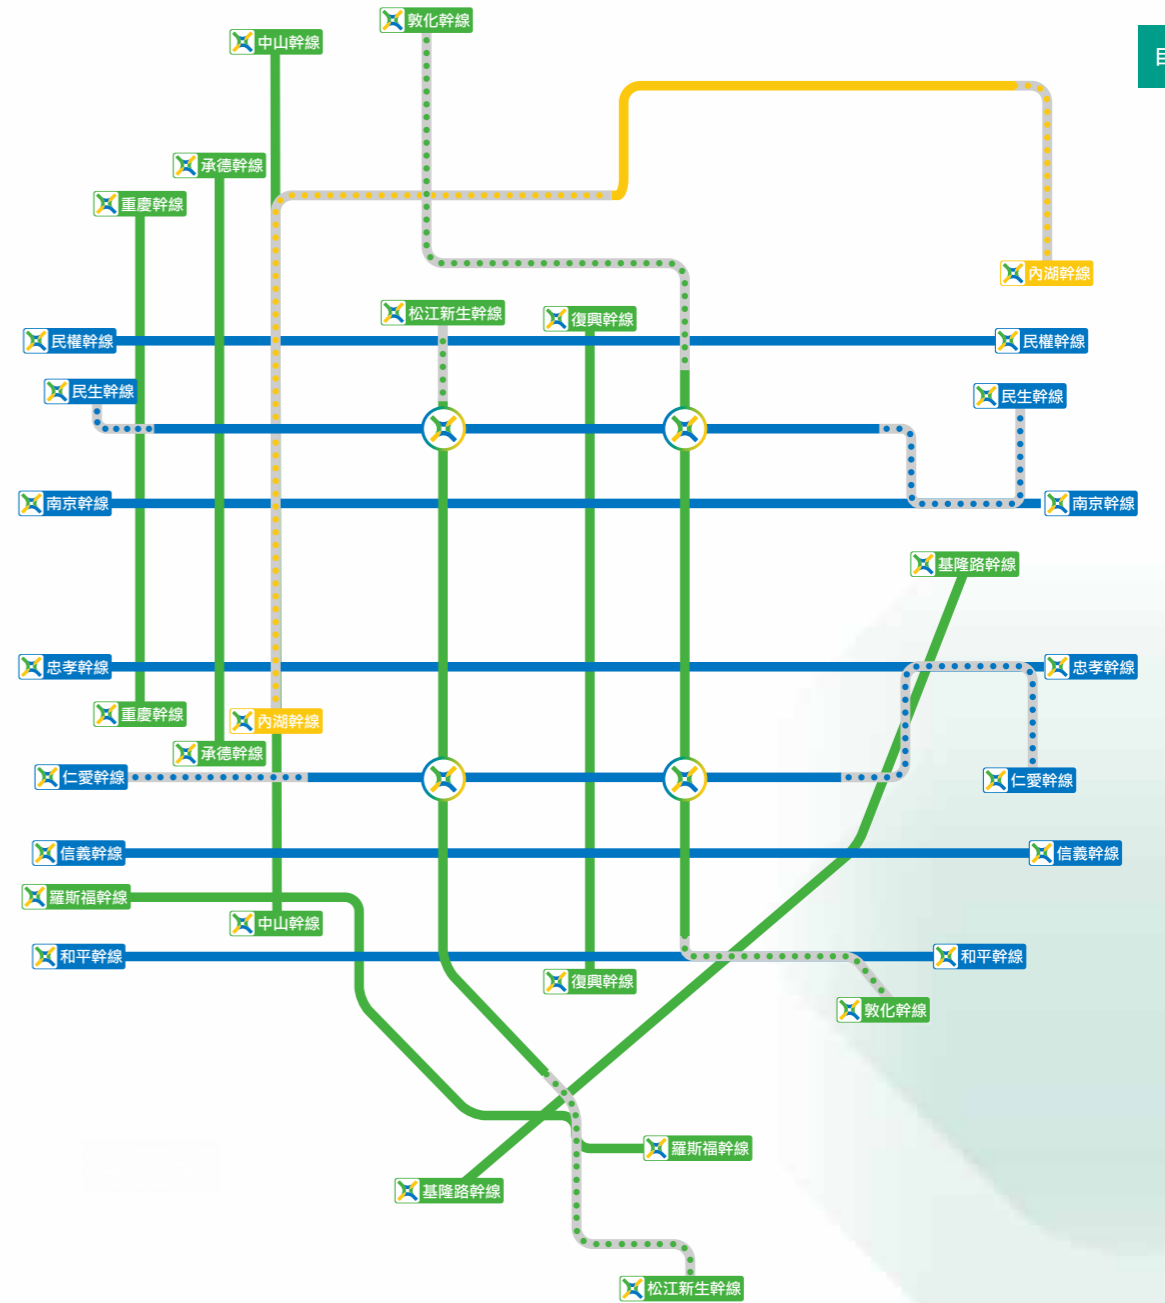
敦化幹線
中山幹線
承德幹線
重慶幹線
內湖幹線
松江新生幹線
復興幹線
民權幹線
民權幹線
民生幹線
民生幹線
南京幹線
南京幹線
基隆路幹線
忠孝幹線
忠孝幹線
重慶幹線
內湖幹線
承德幹線
仁愛幹線
仁愛幹線
信義幹線
信義幹線
羅斯福幹線
中山幹線
和平幹線
和平幹線
復興幹線
敦化幹線
羅斯福幹線
基隆路幹線
松江新生幹線